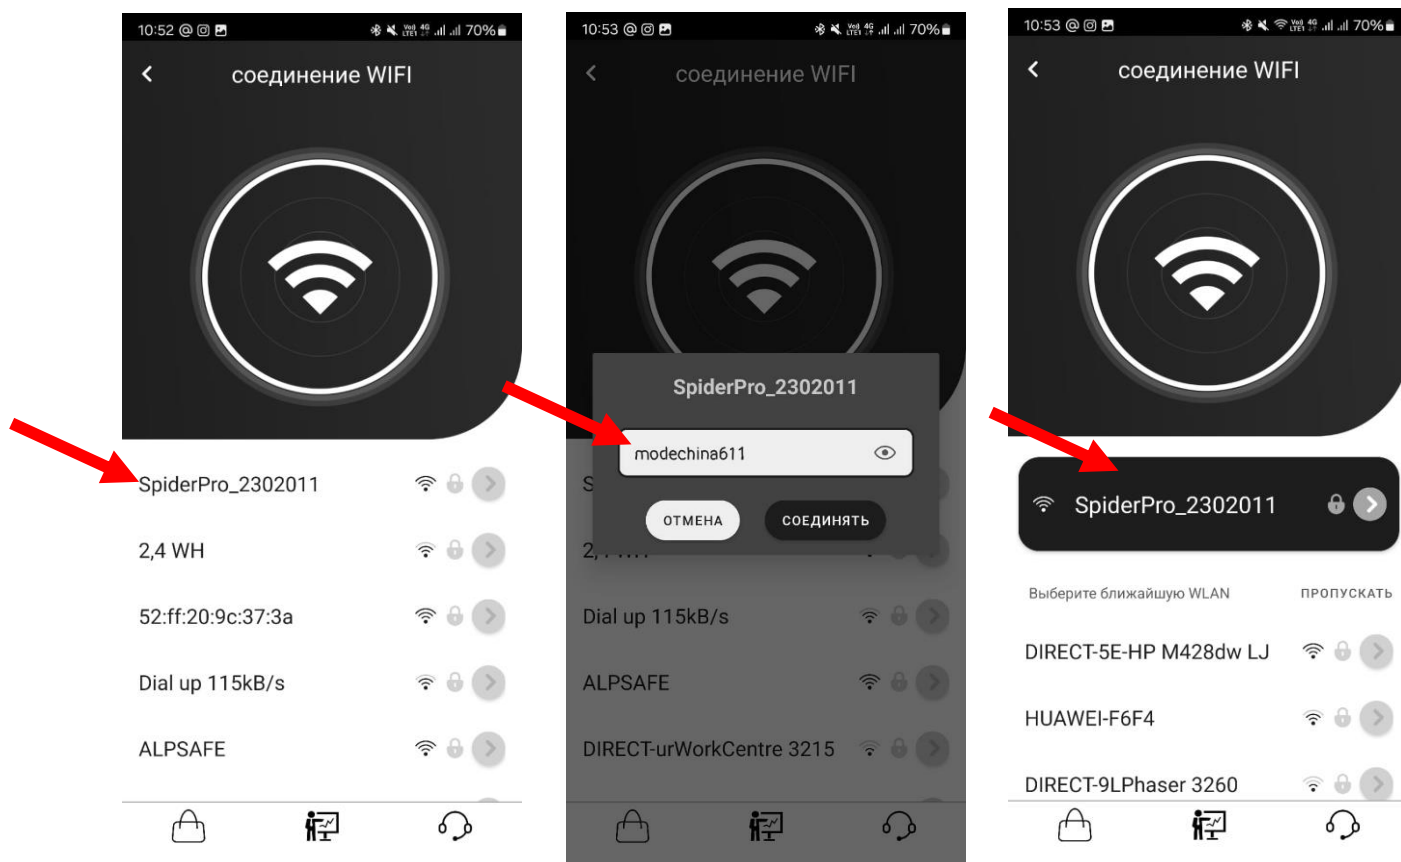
10:52 @ ◎ ▣ 70%

соединение WIFI

SpiderPro_2302011

2,4 WH

52:ff:20:9c:37:3a

Dial up 115kB/s

ALPSAFE

10:53 @ ◎ ▣ 70%

соединение WIFI

SpiderPro_2302011

modechina611

ОТМЕНА

СОЕДИНЯТЬ

S

2,

Dial up 115kB/s

ALPSAFE

DIRECT-urWorkCentre 3215

10:53 @ ◎ ▣ 70%

соединение WIFI

SpiderPro_2302011

Выберите ближайшую WLAN

ПРОПУСКАТЬ

DIRECT-5E-HP M428dw LJ

HUAWEI-F6F4

DIRECT-9LPhaser 3260